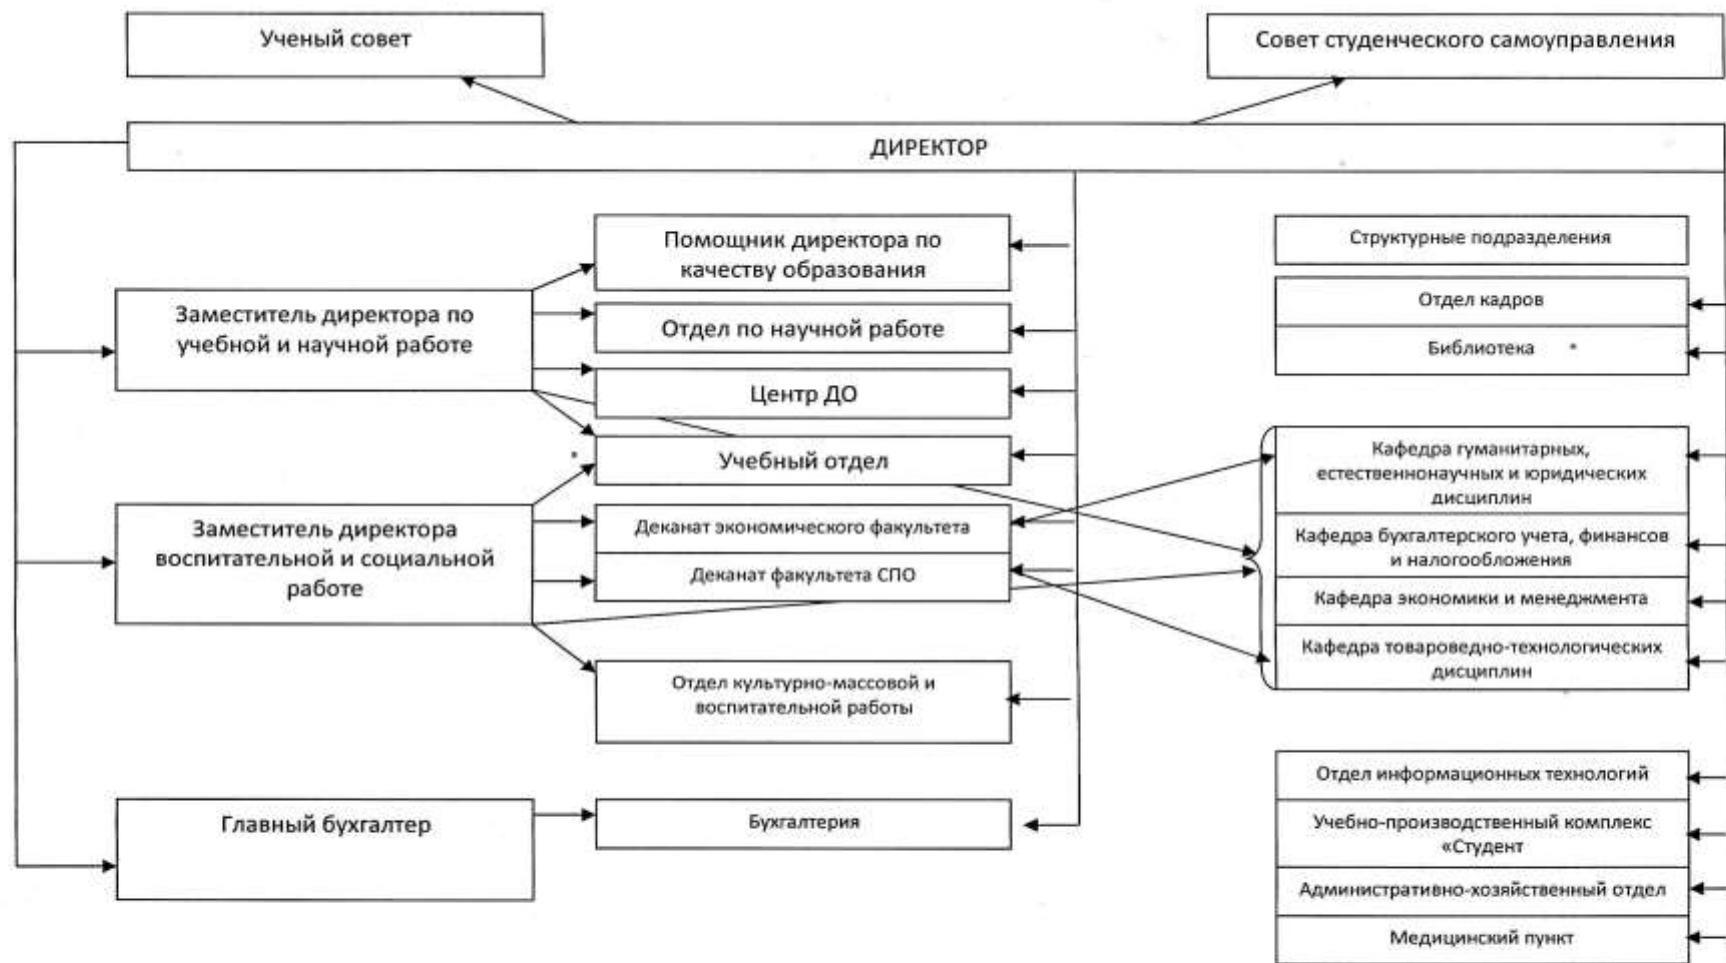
Ученый совет

Совет студенческого самоуправления

ДИРЕКТОР

Помощник директора по качеству образования

Отдел по научной работе

Центр ДО

Учебный отдел

Заместитель директора по учебной и научной работе

Заместитель директора воспитательной и социальной работе

Деканат экономического факультета

Деканат факультета СПО

Отдел культурно-массовой и воспитательной работы

Главный бухгалтер

Бухгалтерия

Структурные подразделения

Отдел кадров

Библиотека

Кафедра гуманитарных, естественнонаучных и юридических дисциплин

Кафедра бухгалтерского учета, финансов и налогообложения

Кафедра экономики и менеджмента

Кафедра товароведно-технологических дисциплин

Отдел информационных технологий

Учебно-производственный комплекс «Студент

Административно-хозяйственный отдел

Медицинский пункт